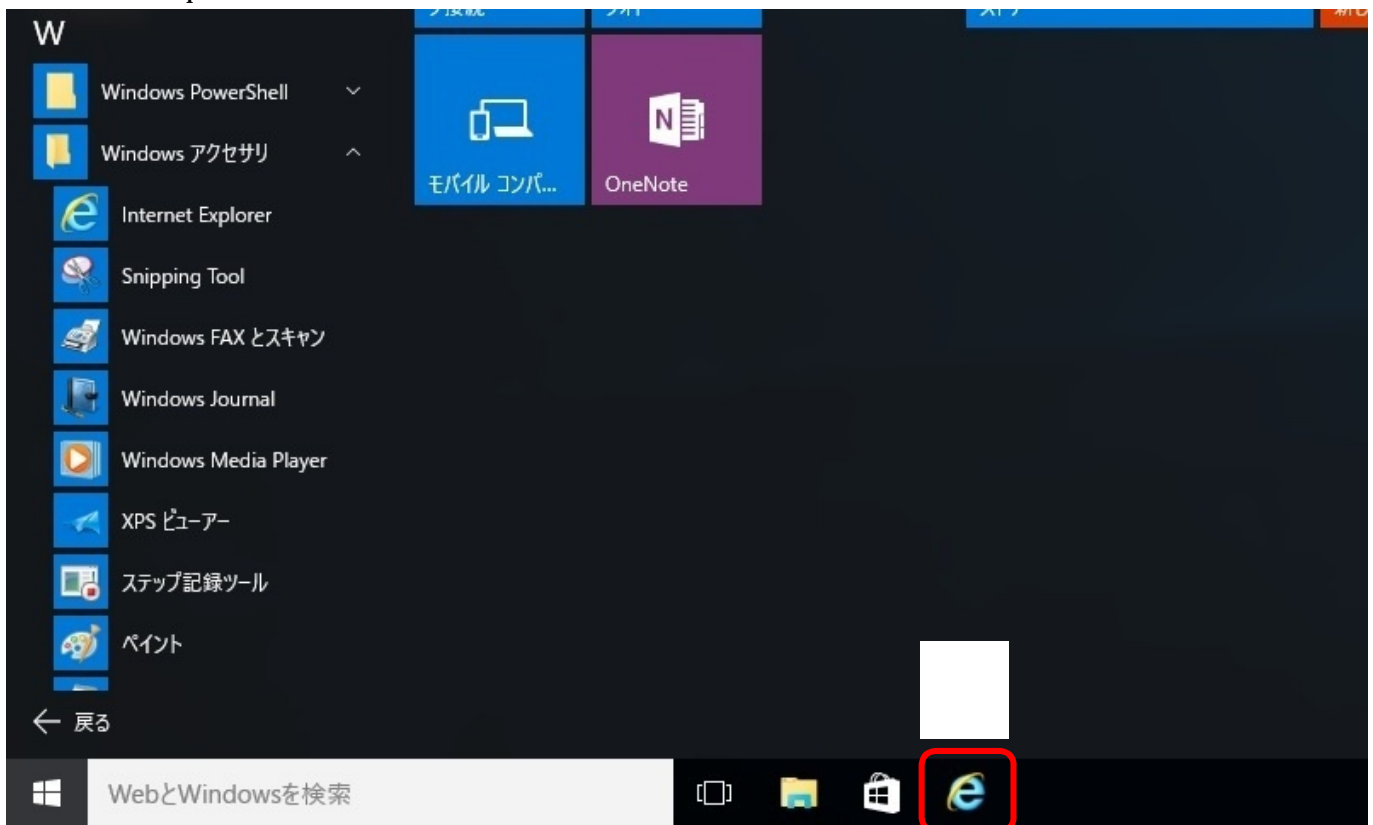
W

Windows PowerShell

Windows アクセサリ

Internet Explorer

Snipping Tool

Windows FAX とスキャン

Windows Journal

Windows Media Player

XPS ビューアー

ステップ記録ツール

ペイント

← 戻る

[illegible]

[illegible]

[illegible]

モバイル コンパ...

OneNote

WebとWindowsを検索